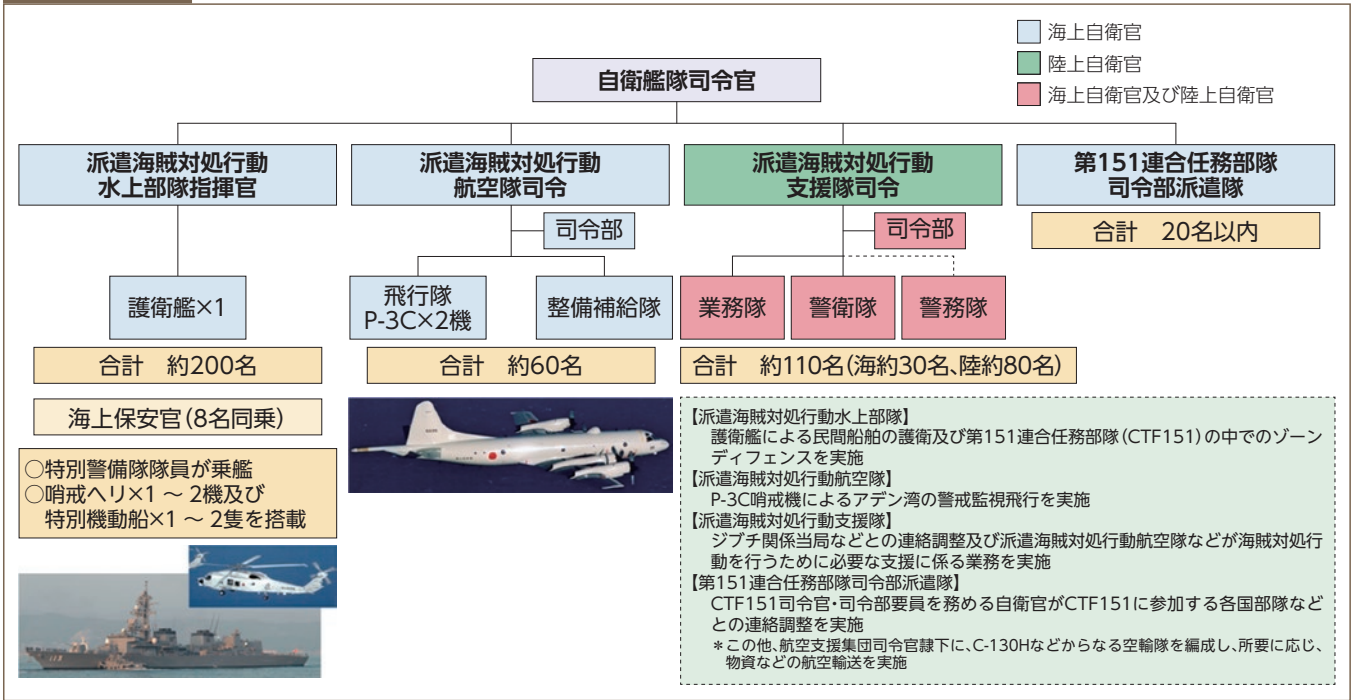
海上自衛官
陸上自衛官
海上自衛官及び陸上自衛官

自衛艦隊司令官

派遣海賊対処行動水上部隊指揮官

派遣海賊対処行動航空隊司令

派遣海賊対処行動支援隊司令

第151連合任務部隊司令部派遣隊

司令部

司令部

合計　20名以内

護衛艦×1

飛行隊 P-3C×2機

整備補給隊

業務隊

警衛隊

警務隊

合計　約200名

合計　約60名

合計　約110名（海約30名、陸約80名）

海上保安官（8名同乗）

○特別警備隊隊員が乗艦
○哨戒ヘリ×1 ～ 2機及び特別機動船×1 ～ 2隻を搭載

【派遣海賊対処行動水上部隊】
護衛艦による民間船舶の護衛及び第151連合任務部隊（CTF151）の中でのゾーンディフェンスを実施
【派遣海賊対処行動航空隊】
P-3C哨戒機によるアデン湾の警戒監視飛行を実施
【派遣海賊対処行動支援隊】
ジブチ関係当局などとの連絡調整及び派遣海賊対処行動航空隊などが海賊対処行動を行うために必要な支援に係る業務を実施
【第151連合任務部隊司令部派遣隊】
CTF151司令官・司令部要員を務める自衛官がCTF151に参加する各国部隊などとの連絡調整を実施
＊この他、航空支援集団司令官隷下に、C-130Hなどからなる空輸隊を編成し、所要に応じ、物資などの航空輸送を実施